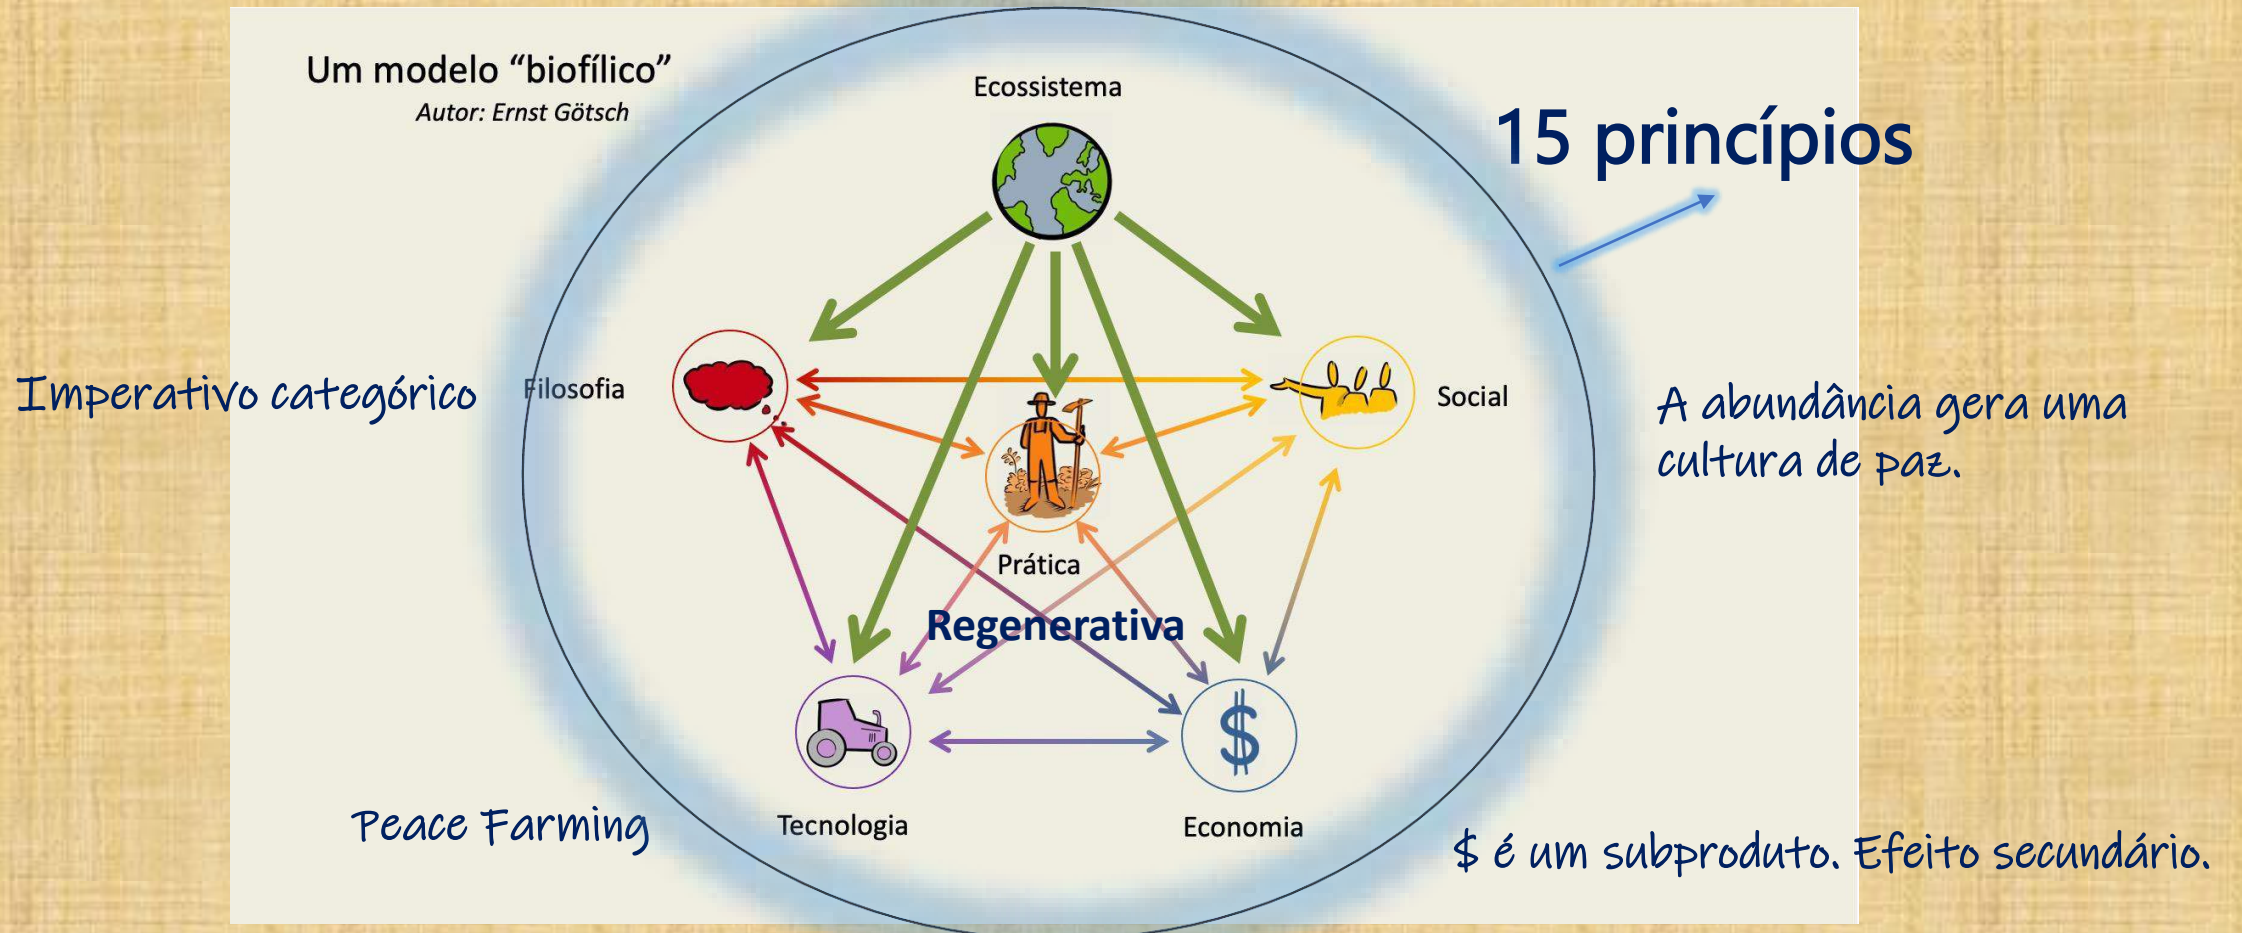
Um modelo "biofílico"
Autor: Ernst Götsch

Ecossistema

15 princípios

Imperativo categórico

Filosofia

Social

A abundância gera uma cultura de paz.

Prática

Regenerativa

Peace Farming

Tecnologia

Economia

$ é um subproduto. Efeito secundário.